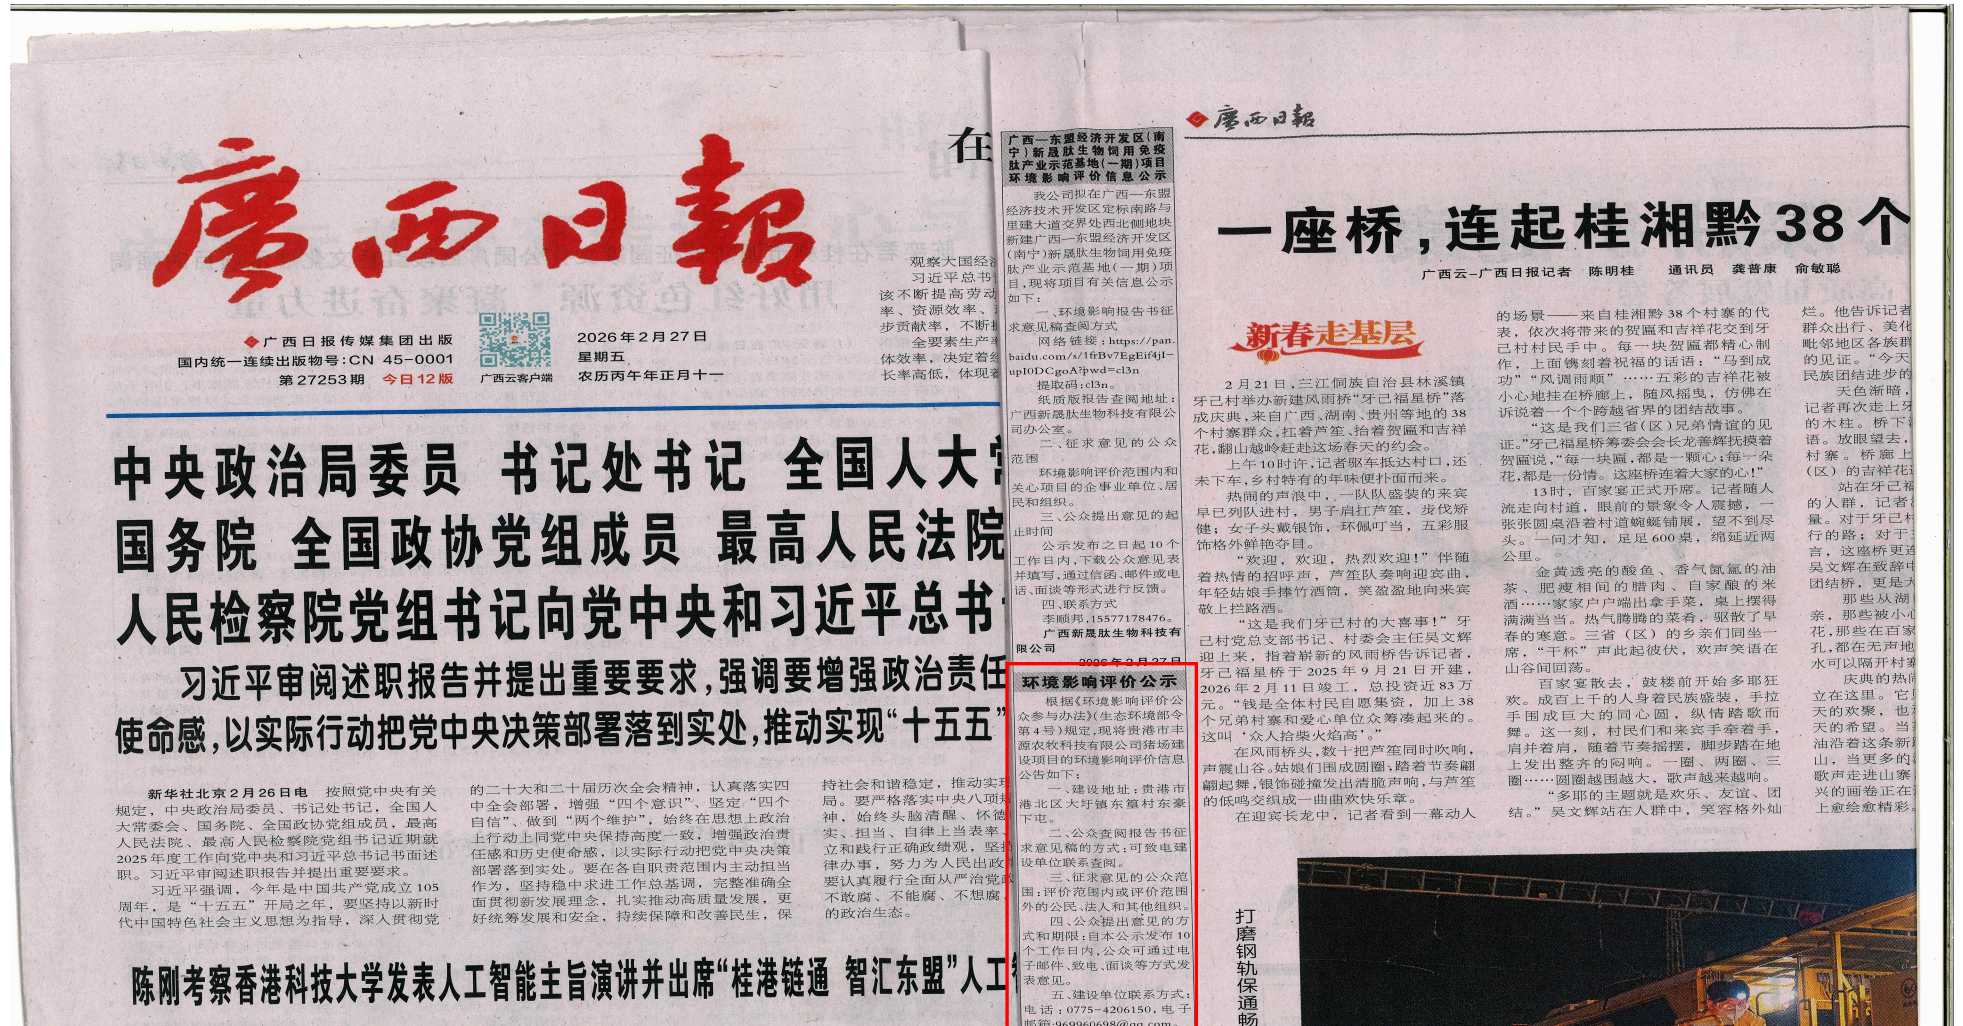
廣西日報

广西日报传媒集团出版
国内统一连续出版物号:CN 45-0001
第27253期 今日12版
广西云客户端
2026年2月27日
星期五
农历丙午年正月十一

中央政治局委员 书记处书记 全国人大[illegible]
国务院 全国政协党组成员 最高人民法院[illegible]
人民检察院党组书记向党中央和习近平总书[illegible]

习近平审阅述职报告并提出重要要求，强调要增强政治责任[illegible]
使命感，以实际行动把党中央决策部署落到实处，推动实现“十五五”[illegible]

新华社北京2月26日电 按照党中央有关规定，中央政治局委员、书记处书记、全国人大常委会、国务院、全国政协党组成员，最高人民法院、最高人民检察院党组书记近期就2025年度工作向党中央和习近平总书记书面述职。习近平总书记审阅了述职报告并提出重要要求。

习近平强调，今年是中国共产党成立105周年，是“十五五”开局之年，要坚持以新时代中国特色社会主义思想为指导，深入贯彻党

的二十大和二十届历次全会精神，认真落实四中全会部署，增强“四个意识”、坚定“四个自信”、做到“两个维护”，始终在思想上政治上行动上同党中央保持高度一致，增强政治责任感和历史使命感，以实际行动把党中央决策部署落到实处。要在自觉置身全局中主动担当作为，坚持稳中求进工作总基调，完整准确全面贯彻新发展理念，扎实推动高质量发展，更好统筹发展和安全，持续保障和改善民生，保

持社会和谐稳定，推动实现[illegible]目标。要严格落实中央八项规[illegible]神，始终头脑清醒、怀德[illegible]慎、坚持自律、自律自当表率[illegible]立和践行正确政绩观，坚持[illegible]律办事，努力为人民且政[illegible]要认真履行全面从严治党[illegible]不敢腐、不能腐、不想腐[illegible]的政治生态。

陈刚考察香港科技大学发表人工智能主旨演讲并出席“桂港链通 智汇东盟”人工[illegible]

在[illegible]

观察大国经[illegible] 习近平总书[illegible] 该不断提高劳动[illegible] 率、资源效率、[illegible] 步贡献率，不断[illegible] 全要素生产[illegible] 体效率，决定着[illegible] 长率高低，体现着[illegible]

广西—东盟经济开发区(南宁)新晟肽生物饲用免疫肽产业示范基地(一期)项目环境影响评价信息公示
我公司拟在广西—东盟经济技术开发区宏标南路与里建大道交界处西北侧地块新建广西—东盟经济开发区(南宁)新晟肽生物饲用免疫肽产业示范基地(一期)项目，现将项目有关信息公示如下：
一、环境影响报告书征求意见稿查阅方式
网络链接：https://pan.baidu.com/s/1frBv7EgEt4jl-upI0DCgoA?pwd=cl3n
提取码：cl3n。
纸质版报告查阅地址：广西新晟肽生物科技有限公司办公室。
二、征求意见的公众范围
环境影响评价范围内和关心项目的企事业单位、居民和组织。
三、公众提出意见的起止时间
公示发布之日起10个工作日内，公众可通过来电、来函、邮件或电话、面谈等形式进行反馈。
四、联系方式
李顺邦，15577178476。
广西新晟肽生物科技有限公司
2026年2月27日

环境影响评价公示
根据《环境影响评价公众参与办法》(生态环境部令第4号)规定，现将贵港市丰源农牧科技有限公司猪场建设项目的环境影响评价信息公告如下：
一、建设地址：贵港市港北区大圩镇东篁村东寨下屯。
二、公众查阅报告书征求意见稿的方式：可致电建设单位联系查阅。
三、征求意见的公众范围：评价范围内或评价范围外的公民、法人和其他组织。
四、公众提出意见的方式和期限：自本公示发布10个工作日内，公众可通过电子邮件、致电、面谈等方式发表意见。
五、建设单位联系方式：电话：0775-4206150，电子邮箱：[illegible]

廣西日報

一座桥，连起桂湘黔38个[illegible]

广西云-广西日报记者 陈明桂 通讯员 龚普康 俞敏瑶

新春走基层

2月21日，三江侗族自治县林溪镇牙己村举办新建风雨桥“牙己福星桥”落成庆典，来自广西、湖南、贵州等地的38个村寨群众，扛着芦笙、抬着贺匾和吉祥花，翻山越岭赶赴这场春天的约会。

上午10时许，记者驱车抵达村口，还未下车，乡村特有的年味便扑面而来。

热闹的声浪中，一队队盛装的来宾早已列队进村，男子肩扛芦笙，步伐矫健；女子头戴银饰，环佩叮当，五彩服饰格外醒目。

“欢迎，欢迎，热烈欢迎！”伴随着热情的招呼声，芦笙队奏响迎宾曲，年轻姑娘手捧竹酒筒，笑盈盈地向来宾敬上拦路酒。

“这是我们牙己村的大喜事！”牙己村党总支部书记、村委会主任吴文辉迎上来，指着崭新的风雨桥告诉记者，牙己福星桥于2025年9月21日开建，2026年2月11日竣工，总投资近83万元。“钱是全体村民自愿集资，加上38个兄弟村寨和爱心单位众筹凑起来的。这叫‘众人拾柴火焰高’。”

在风雨桥头，数十把芦笙同时吹响，声震山谷。姑娘们围成圆圈，踏着节奏翩翩起舞，银饰碰撞发出清脆声响，与芦笙的低鸣交织成一曲欢快乐章。

在迎宾长龙中，记者看到一幕动人

的场景——来自桂湘黔38个村寨的代表，依次将带来的贺匾和吉祥花交到牙己村村民手中。每一块贺匾都精心制作，上面镌刻着祝福的话语：“马到成功”“风调雨顺”……五彩的吉祥花被小心地挂在桥廊上，随风摇曳，仿佛在诉说着一个个跨越省界的团结故事。

“这是我们三省(区)兄弟情谊的见证。”牙己福星桥筹委会会长龙普辉抚摸着贺匾说，“每一块匾，都是一颗心；每一朵花，都是一份情。这座桥连着大家的心！”

13时，百家宴正式开席。记者随人流走向村道，眼前的景象令人震撼，一张张圆桌沿着村道蜿蜒铺展，望不到尽头，一问才知，足足600桌，绵延近两公里。

金黄透亮的酸鱼、香气飘溢的油茶、肥瘦相间的腊肉、自家酿的米酒……家家户户端出拿手菜，桌上摆得满满当当。热气腾腾的菜肴，驱散了早春的寒意。三省(区)的乡亲们围坐一席，“干杯”声此起彼伏，欢声笑语在山谷间回荡。

百家宴散去，鼓楼前开始多耶狂欢。成百上千的人身着民族盛装，手拉手围成巨大的同心圆，纵情踏歌而舞。这一刻，村民们和来宾手牵着手，肩并着肩，随着节奏摇摆，脚步踏在地上发出整齐的回响。一圈、两圈、三圈……圆圈越围越大，欢声越来越响。

“多耶的主题就是欢乐、友谊、团结。”吴文辉站在人群中，笑容格外灿

烂。他告诉记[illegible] 群众出行，美化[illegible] 毗邻地区各族群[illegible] 民族团结进步的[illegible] 的见证。“今天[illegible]
记者再次走上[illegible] 的木柱，桥下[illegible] 语。放眼望去，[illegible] 才事。桥廊上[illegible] (区)的吉祥花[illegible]
站在牙己福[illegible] 的人群，记者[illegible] 量。对于牙己村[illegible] 行的路；对于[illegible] 路，这座桥更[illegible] 吴文辉在致辞中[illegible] 团结桥，更是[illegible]
那些从湖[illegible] 亲，那些被小心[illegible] 花，那些在百家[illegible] 礼，那些在芦声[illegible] 水可以隔开村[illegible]
庆典的热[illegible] 立在这里。它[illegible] 天的欢聚，也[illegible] 天的希望。当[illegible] 油沿着这条新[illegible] 山，当更多的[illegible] 歌声走进山寨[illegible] 兴的画卷正在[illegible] 上愈绘愈精彩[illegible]

打磨钢轨保通畅